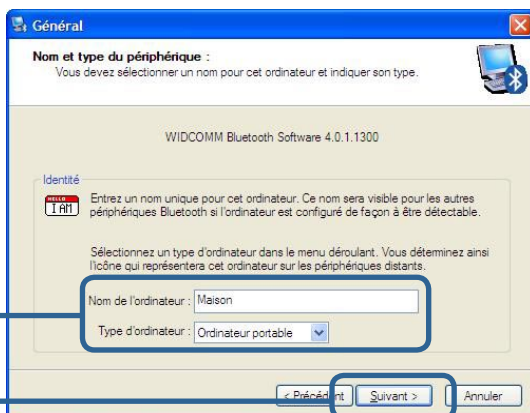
Général

Nom et type du périphérique :
Vous devez sélectionner un nom pour cet ordinateur et indiquer son type.

WIDCOMM Bluetooth Software 4.0.1.1300

Identité

HELLO I AM

Entrez un nom unique pour cet ordinateur. Ce nom sera visible pour les autres périphériques Bluetooth si l'ordinateur est configuré de façon à être détectable.

Sélectionnez un type d'ordinateur dans le menu déroulant. Vous déterminez ainsi l'icône qui représentera cet ordinateur sur les périphériques distants.

Nom de l'ordinateur : Maison

Type d'ordinateur : Ordinateur portable

< Précédent | Suivant > | Annuler